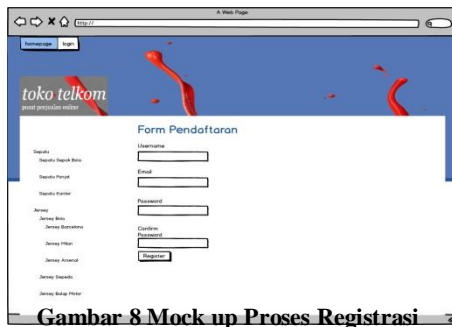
A Web Page

http://

homepage login

toko telkom
pusat penjualan online

Form Pendaftaran

Sepatu
Sepatu Sepak Bola
Sepatu Panjat
Sepatu Kantor
Jersey
Jersey Bola
Jersey Barcelona
Jersey Milan
Jersey Arsenal
Jersey Sepeda
Jersey Balap Motor

Username

Email

Password

Confirm Password

Register

Gambar 8 Mock up Proses Registrasi